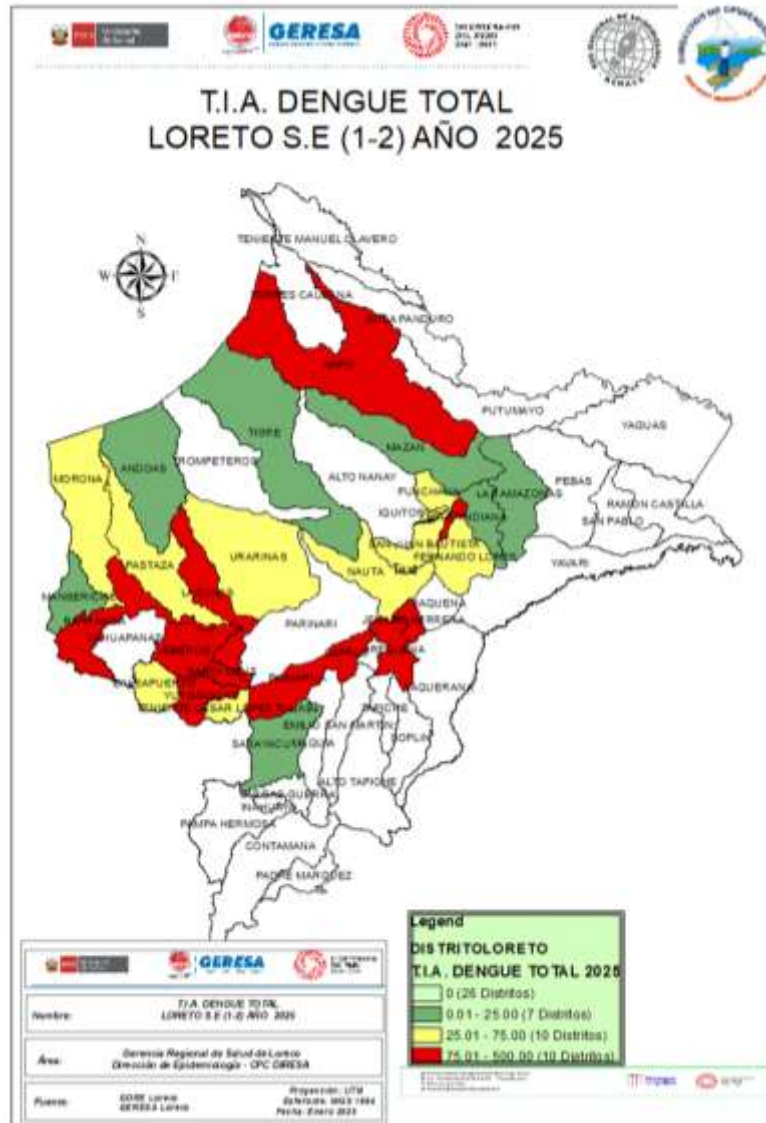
GERESA

T.I.A. DENGUE TOTAL
LORETO S.E (1-2) AÑO 2025

N
W
E
S

TENIENTE MANUEL CLAVERO
TORRES CAUSANA
TENIENTE PANDURO
NAPO
PUTUMAYO
YAGUAS
TIGRE
MAZAN
ANDOAS
TROMPETEROS
ALTO NANAY
PUNCHANA
LAS AMAZONAS
PEBAS
RAMON CASTILLA
MORONA
IQUITOS
INDIANA
SAN PABLO
SAN JUAN BAUTISTA
FERNANDO LORES
YAVARI
PASTAZA
URARINAS
NAUTA
MANSERICHE
PARINARI
JENARO HERRERA
BARRANCA
CAHUAPANAS
REQUENA
SAQUENA
YURIMAGUAS
JEBEROS
BALSAPUERTO
TENIENTE CESAR LOPEZ ROJAS
PUINAHUA
EMILIO SAN MARTIN
SOPLIN
SARAYACU
CAPELO
ALTO TAPICHE
VARGAS GUERRA
INAHUAYA
PAMPA HERMOSA
CONTAMANA
PADRE MARQUEZ

Legend
DISTRITOLORETO
T.I.A. DENGUE TOTAL 2025
0 (26 Distritos)
0.01 - 25.00 (7 Distritos)
25.01 - 75.00 (10 Distritos)
75.01 - 500.00 (10 Distritos)

GERESA

| Nombre: | T.I.A. DENGUE TOTAL LORETO S.E (1-2) AÑO 2025 |
|---|---|
| Área: | Gerencia Regional de Salud de Loreto Dirección de Epidemiología - CPC DIRESA |
| Fuente: | GORE Loreto GERESA Loreto | Proyección: UTM Referencia: WGS 1984 Fecha: Enero 2025 |

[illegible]